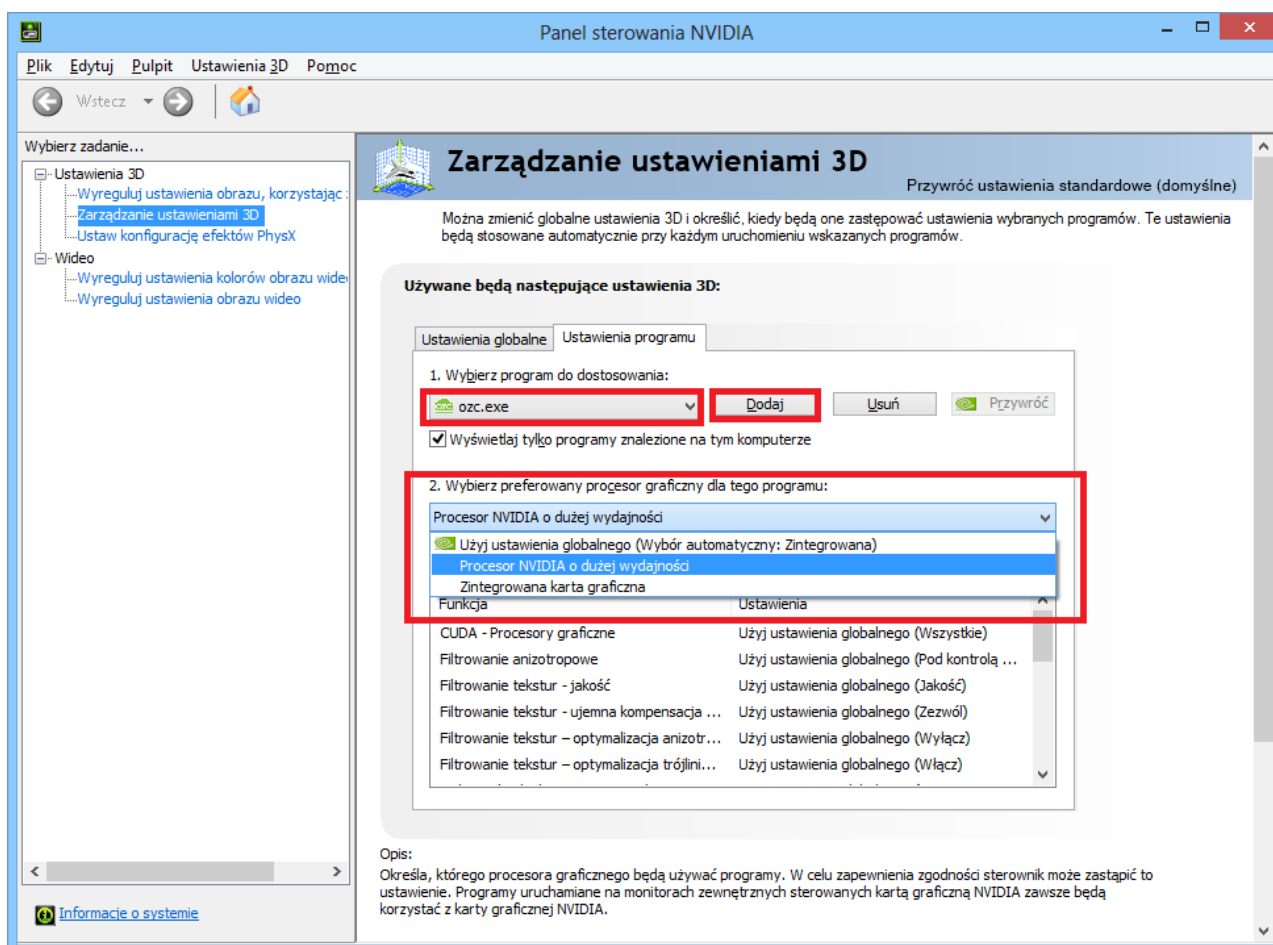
Panel sterowania NVIDIA

Plik Edytuj Pulpit Ustawienia 3D Pomoc

Wstecz

Wybierz zadanie...
Ustawienia 3D
Wyreguluj ustawienia obrazu, korzystając z
Zarządzanie ustawieniami 3D
Ustaw konfigurację efektów PhysX
Wideo
Wyreguluj ustawienia kolorów obrazu wide
Wyreguluj ustawienia obrazu wideo

Informacje o systemie

Zarządzanie ustawieniami 3D
Przywróć ustawienia standardowe (domyślne)

Można zmienić globalne ustawienia 3D i określić, kiedy będą one zastępować ustawienia wybranych programów. Te ustawienia będą stosowane automatycznie przy każdym uruchomieniu wskazanych programów.

Używane będą następujące ustawienia 3D:

Ustawienia globalne | Ustawienia programu

1. Wybierz program do dostosowania:
ozc.exe
Dodaj
Usuń
Przywróć
Wyświetlaj tylko programy znalezione na tym komputerze

2. Wybierz preferowany procesor graficzny dla tego programu:
Procesor NVIDIA o dużej wydajności
Użyj ustawienia globalnego (Wybór automatyczny: Zintegrowana)
Procesor NVIDIA o dużej wydajności
Zintegrowana karta graficzna

| Funkcja | Ustawienia |
|---|---|
| CUDA - Procesory graficzne | Użyj ustawienia globalnego (Wszystkie) |
| Filtrowanie anizotropowe | Użyj ustawienia globalnego (Pod kontrolą ... |
| Filtrowanie tekstur - jakość | Użyj ustawienia globalnego (Jakość) |
| Filtrowanie tekstur - ujemna kompensacja ... | Użyj ustawienia globalnego (Zezwól) |
| Filtrowanie tekstur – optymalizacja anizotr... | Użyj ustawienia globalnego (Wyłącz) |
| Filtrowanie tekstur – optymalizacja trójlini... | Użyj ustawienia globalnego (Włącz) |

Opis:
Określa, którego procesora graficznego będą używać programy. W celu zapewnienia zgodności sterownik może zastąpić to ustawienie. Programy uruchamiane na monitorach zewnętrznych sterowanych kartą graficzną NVIDIA zawsze będą korzystać z karty graficznej NVIDIA.